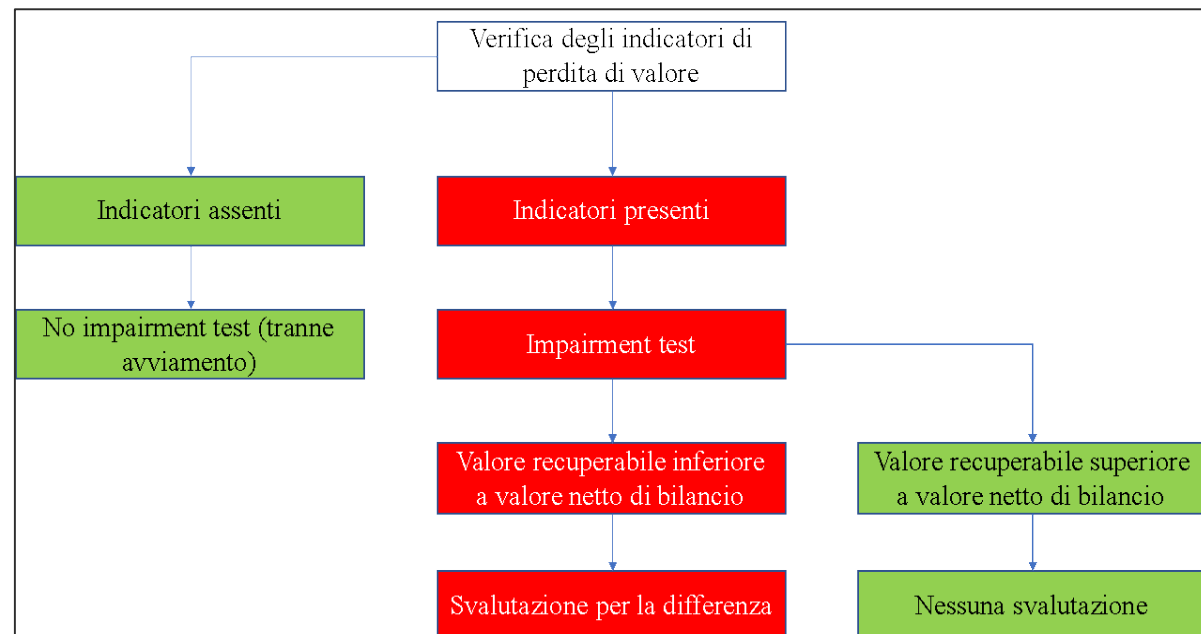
Verifica degli indicatori di perdita di valore

Indicatori assenti

Indicatori presenti

No impairment test (tranne avviamento)

Impairment test

Valore recuperabile inferiore a valore netto di bilancio

Valore recuperabile superiore a valore netto di bilancio

Svalutazione per la differenza

Nessuna svalutazione